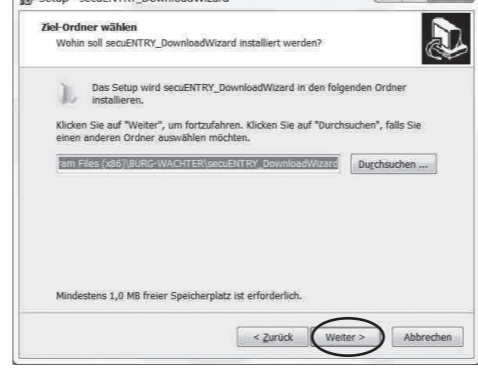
Setup - secuENTRY_DownloadWizard

Ziel-Ordner wählen
Wohin soll secuENTRY_DownloadWizard installiert werden?

Das Setup wird secuENTRY_DownloadWizard in den folgenden Ordner installieren.

Klicken Sie auf "Weiter", um fortzufahren. Klicken Sie auf "Durchsuchen", falls Sie einen anderen Ordner auswählen möchten.

ram Files (x86)\BURG-WÄCHTER\secuENTRY_DownloadWizard

Durchsuchen ...

Mindestens 1,0 MB freier Speicherplatz ist erforderlich.

< Zurück

Weiter >

Abbrechen